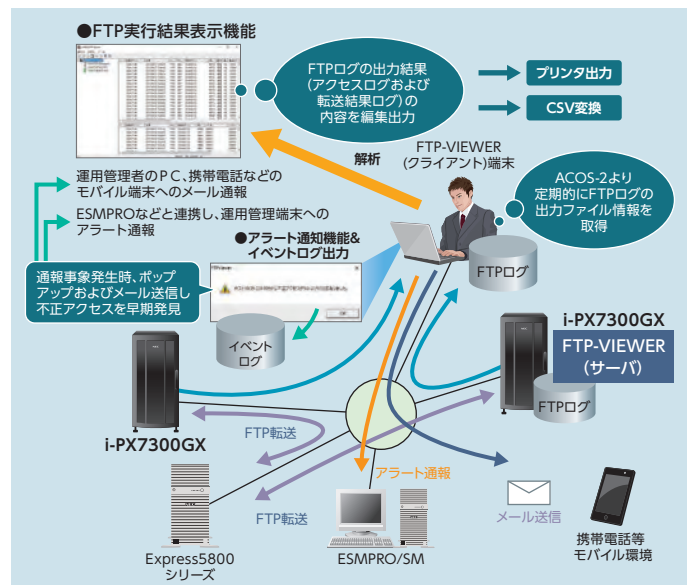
●FTP実行結果表示機能

FTPログの出力結果
(アクセスログおよび
転送結果ログ)の
内容を編集出力

プリンタ出力

CSV変換

解析

FTP-VIEWER
(クライアント)端末

ACOS-2より
定期的にFTPログの
出力ファイル情報を
取得

運用管理者のPC、携帯電話などの
モバイル端末へのメール通報

ESMPROなどと連携し、運用管理端末への
アラート通報

●アラート通知機能&
イベントログ出力

通報事象発生時、ポップ
アップおよびメール送信し
不正アクセスを早期発見

FTPログ

イベント
ログ

i-PX7300GX

FTP-VIEWER
(サーバ)

FTPログ

i-PX7300GX

FTP転送

アラート通報

FTP転送

メール送信

携帯電話等
モバイル環境

Express5800
シリーズ

ESMPRO/SM